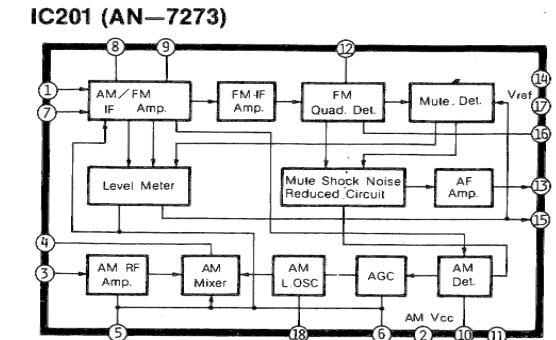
IC201 (AN—7273)

8
9
12
1
7
AM / FM IF Amp.
FM-IF Amp.
FM Quad. Det.
Mute. Det.
14
Vref
17
16
Level Meter
Mute Shock Noise Reduced Circuit
AF Amp.
13
15
4
3
AM RF Amp.
AM Mixer
AM L.OSC
AGC
AM Det.
AM Vcc
5
18
6
2
10
11